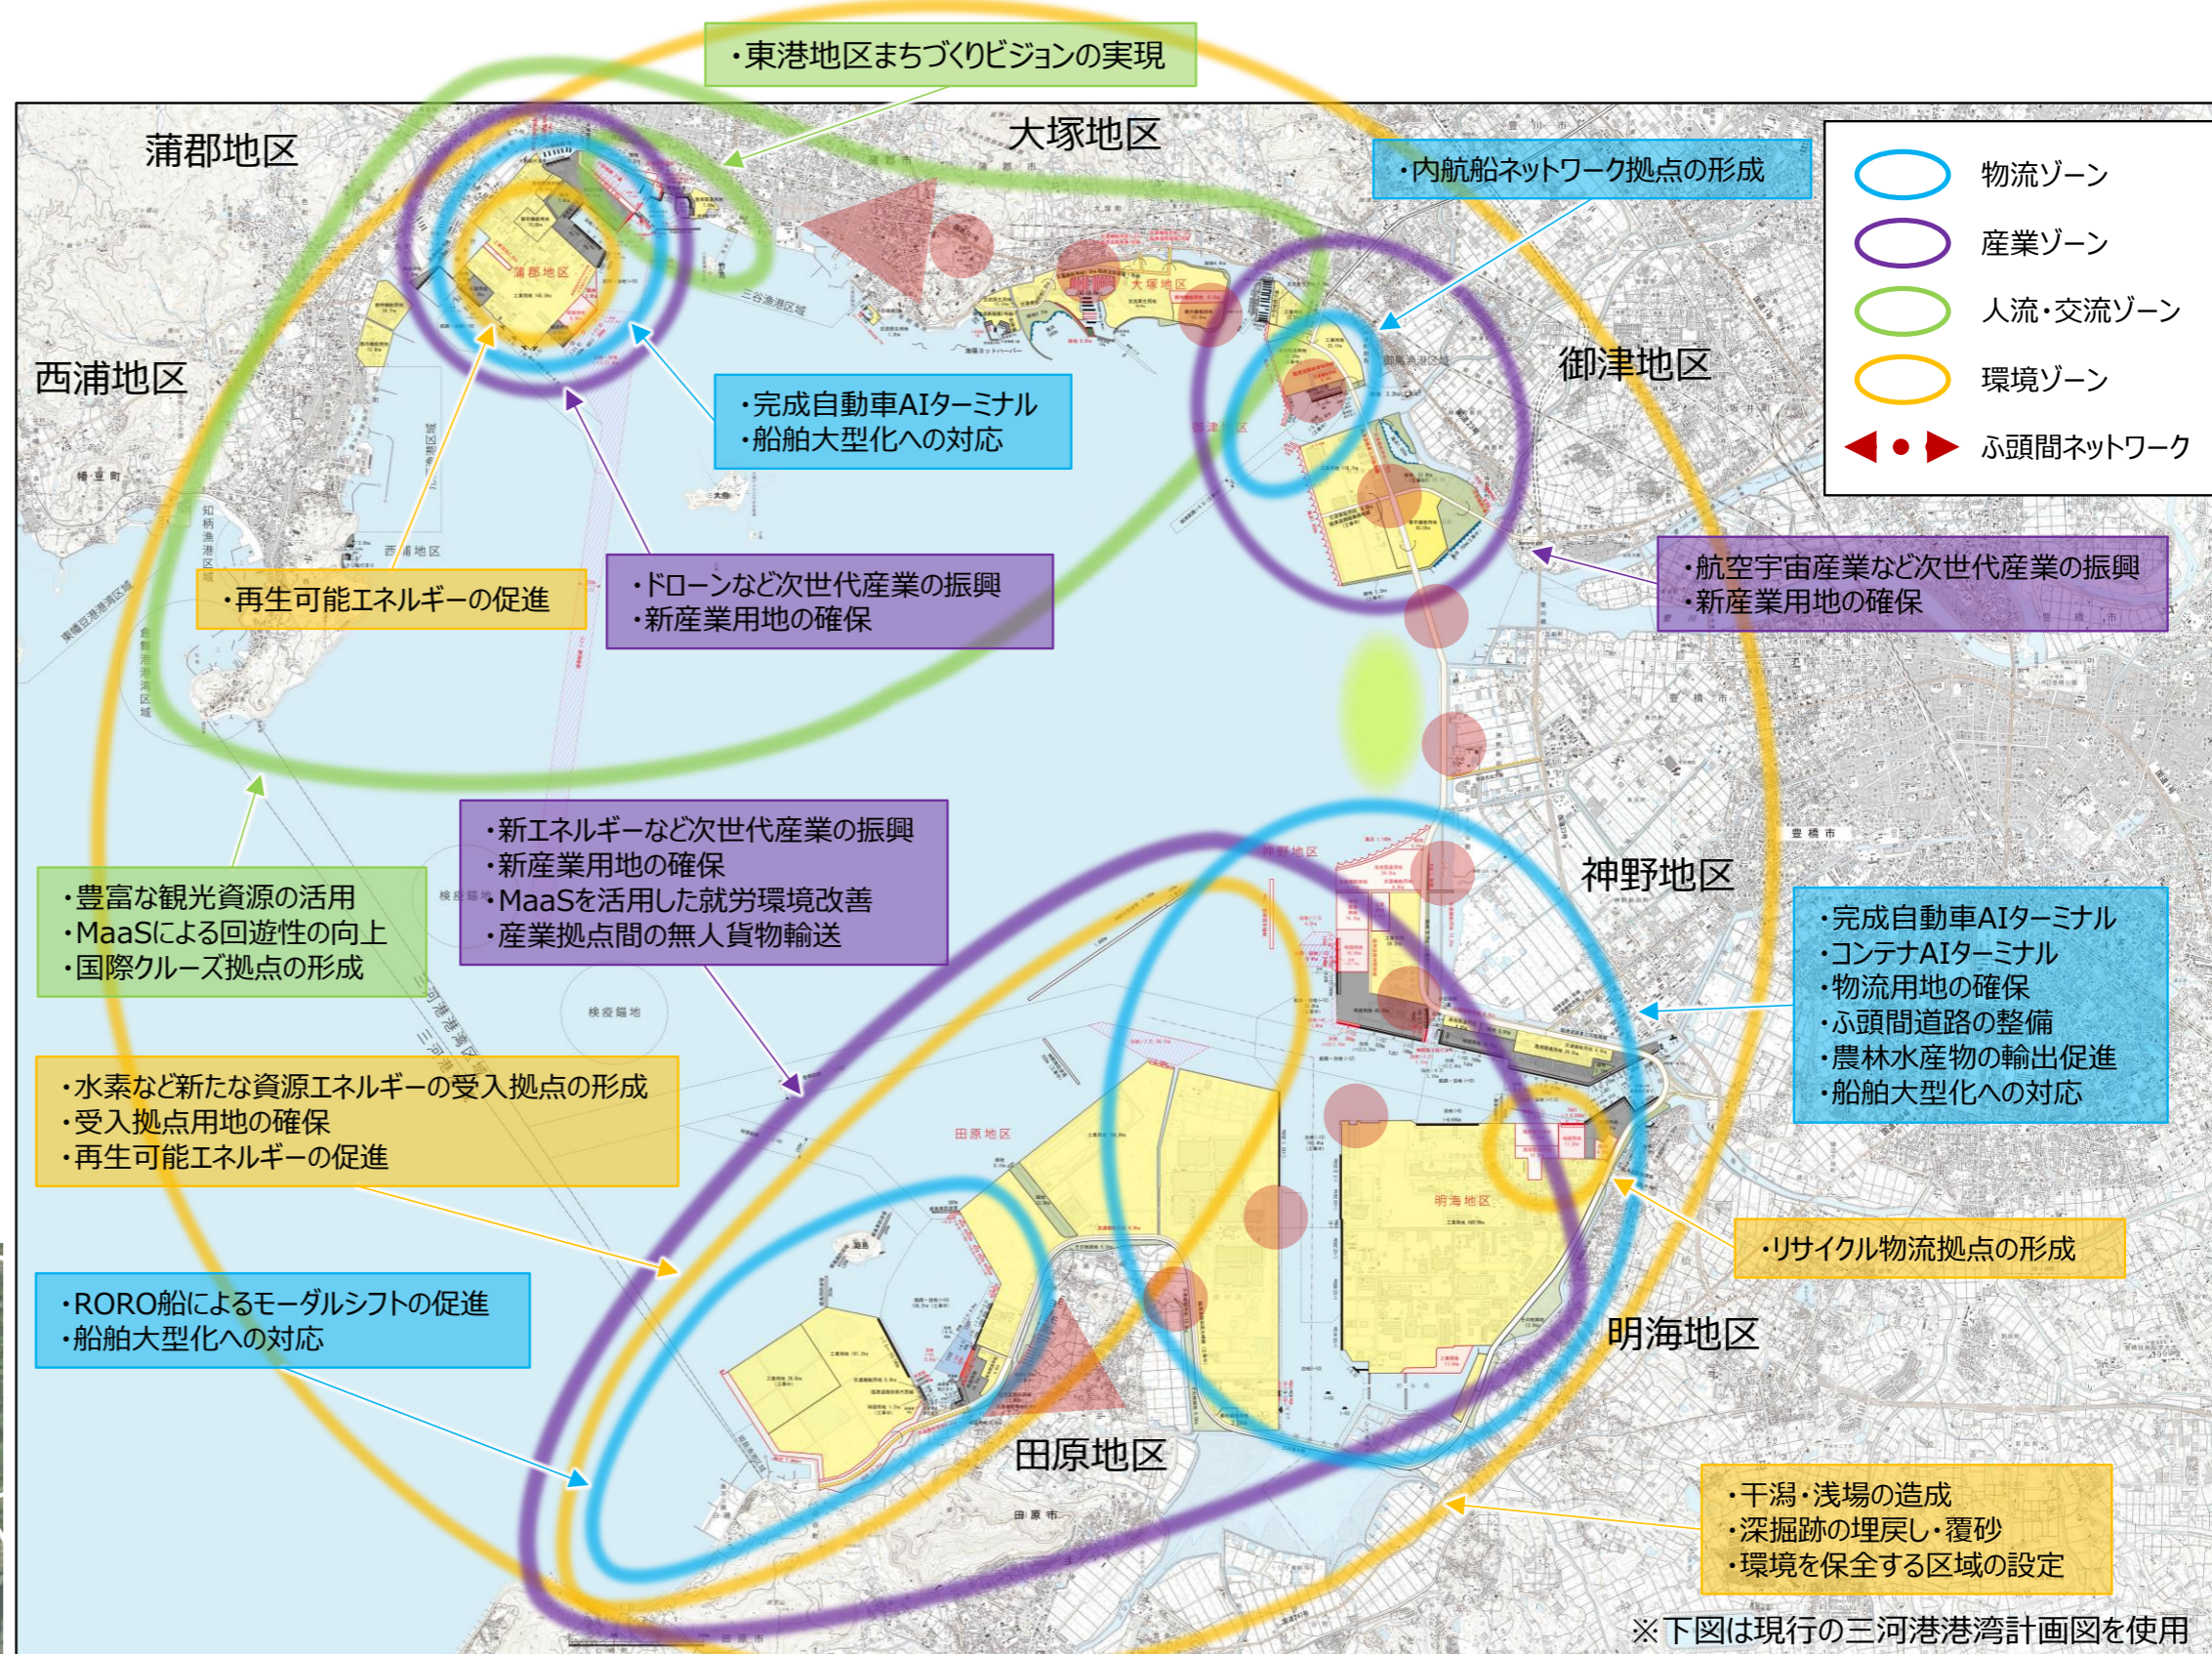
・東港地区まちづくりビジョンの実現

蒲郡地区

大塚地区

・内航船ネットワーク拠点の形成

物流ゾーン
産業ゾーン
人流・交流ゾーン
環境ゾーン
ふ頭間ネットワーク

西浦地区

御津地区

・完成自動車AIターミナル
・船舶大型化への対応

・再生可能エネルギーの促進

・ドローンなど次世代産業の振興
・新産業用地の確保

・航空宇宙産業など次世代産業の振興
・新産業用地の確保

・新エネルギーなど次世代産業の振興
・新産業用地の確保
・MaaSを活用した就労環境改善
・産業拠点間の無人貨物輸送

神野地区

・豊富な観光資源の活用
・MaaSによる回遊性の向上
・国際クルーズ拠点の形成

・完成自動車AIターミナル
・コンテナAIターミナル
・物流用地の確保
・ふ頭間道路の整備
・農林水産物の輸出促進
・船舶大型化への対応

・水素など新たな資源エネルギーの受入拠点の形成
・受入拠点用地の確保
・再生可能エネルギーの促進

・リサイクル物流拠点の形成

・RORO船によるモーダルシフトの促進
・船舶大型化への対応

明海地区

田原地区

・干潟・浅場の造成
・深掘跡の埋戻し・覆砂
・環境を保全する区域の設定

※下図は現行の三河港港湾計画図を使用